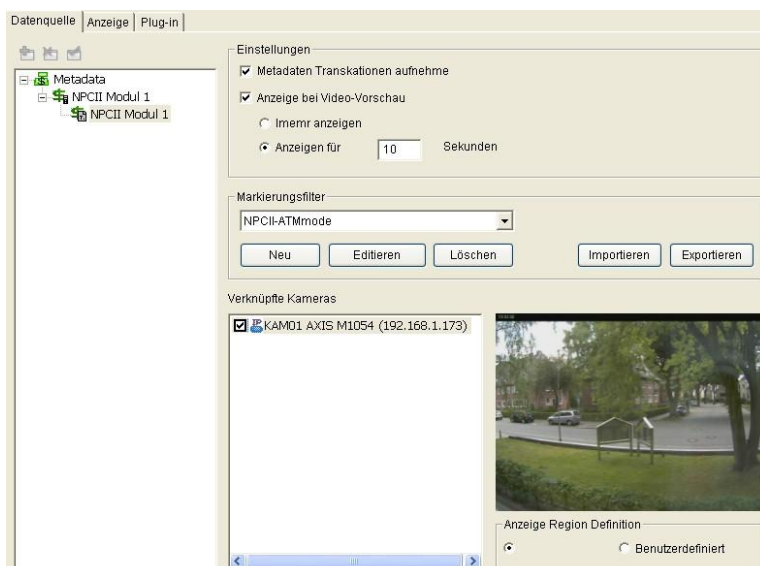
Datenquelle | Anzeige | Plug-in

Metadata
NPCII Modul 1
NPCII Modul 1

Einstellungen
Metadaten Transkationen aufnehme
Anzeige bei Video-Vorschau
Imemr anzeigen
Anzeigen für 10 Sekunden

Markierungsfilter
NPCII-ATMmode
Neu | Editieren | Löschen | Importieren | Exportieren

Verknüpfte Kameras
KAM01 AXIS M1054 (192.168.1.173)

Anzeige Region Definition
Benutzerdefiniert